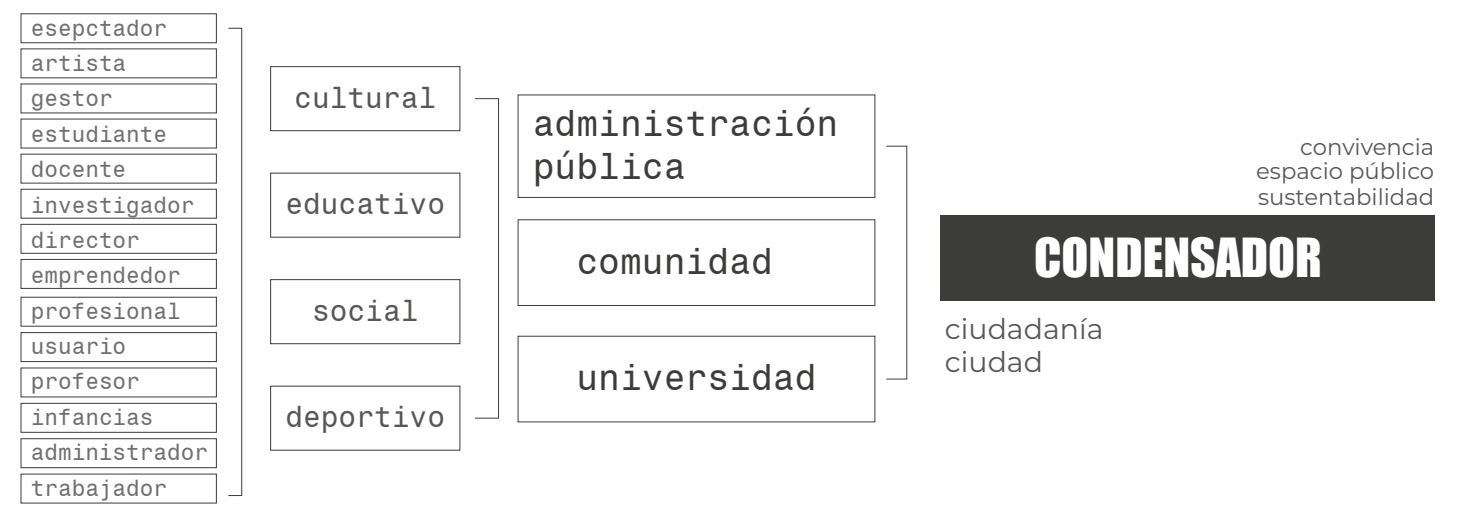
esepctador
artista
gestor
estudiante
docente
investigador
director
emprendedor
profesional
usuario
profesor
infancias
administrador
trabajador

cultural
educativo
social
deportivo

administración pública
comunidad
universidad

convivencia
espacio público
sustentabilidad

CONDENSADOR

ciudadanía
ciudad